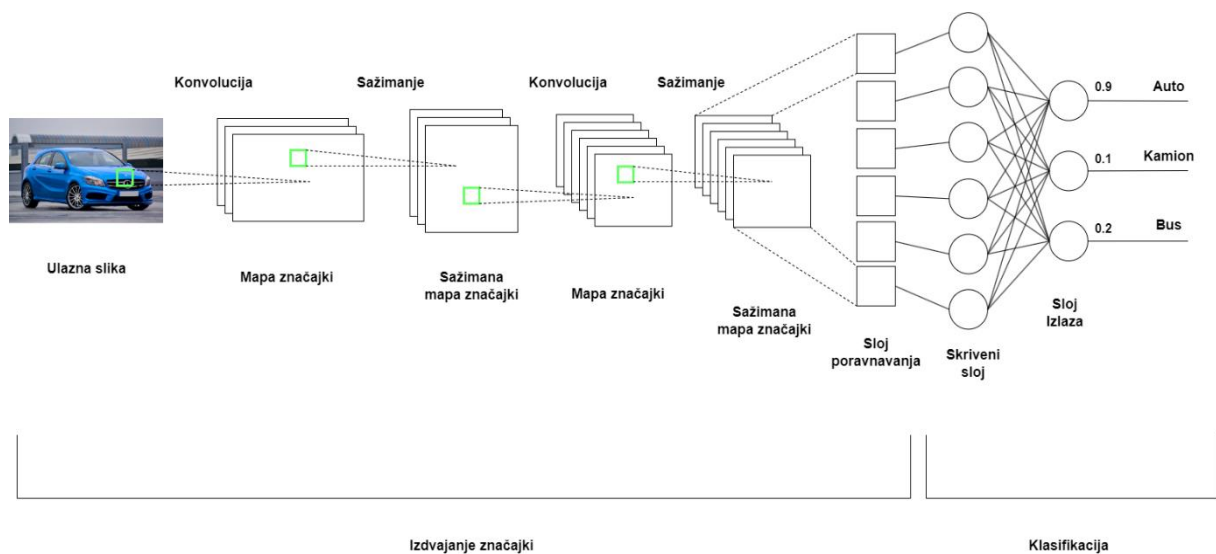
Konvolucija

Sažimanje

Konvolucija

Sažimanje

0.9 Auto

0.1 Kamion

0.2 Bus

Ulazna slika

Mapa značajki

Sažimana mapa značajki

Mapa značajki

Sažimana mapa značajki

Sloj poravnavanja

Skriveni sloj

Sloj Izlaza

Izdvajanje značajki

Klasifikacija